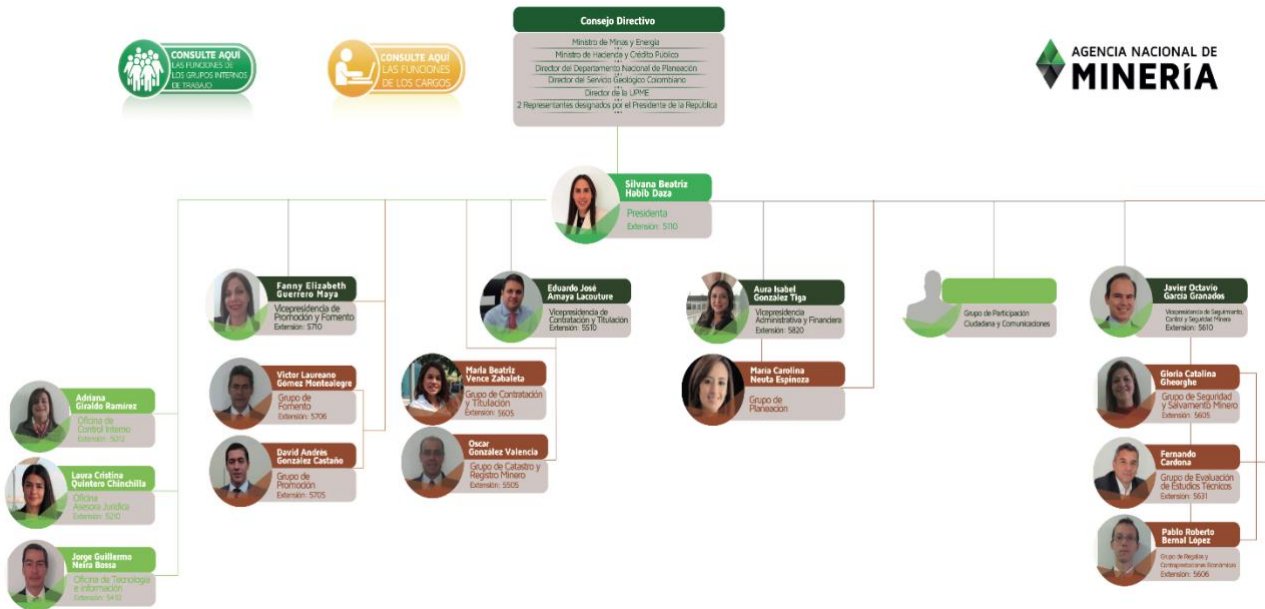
CONSULTE AQUI LAS FUNCIONES DE LOS GRUPOS INTERNOS DE TRABAJO

CONSULTE AQUI LAS FUNCIONES DE LOS CARGOS

Consejo Directivo

Ministro de Minas y Energía
Ministro de Hacienda y Crédito Público
Director del Departamento Nacional de Planeación
Director del Servicio Geológico Colombiano
Director de la UPME
2 Representantes designados por el Presidente de la República

AGENCIA NACIONAL DE MINERÍA

Silvana Beatriz Habib Daza
Presidenta
Extensión: 5110

Fanny Elizabeth Guerrero Maya
Vicepresidencia de Promoción y Fomento
Extensión: 5710

Eduardo José Amaya Lacouture
Vicepresidencia de Contratación y Titulación
Extensión: 5510

Aura Isabel Gonzalez Tiga
Vicepresidencia Administrativa y Financiera
Extensión: 5820

Grupo de Participación Ciudadana y Comunicaciones

Javier Octavio Garcia Granados
Vicepresidencia de Seguimiento, Control y Seguridad Minera
Extensión: 5610

Victor Laureano Gómez Montealegre
Grupo de Fomento
Extensión: 5706

David Andrés Gonzalez Castaño
Grupo de Promoción
Extensión: 5705

Maria Beatriz Vence Zabaleta
Grupo de Contratación y Titulación
Extensión: 5605

Oscar Gonzalez Valencia
Grupo de Catastro y Registro Minero
Extensión: 5505

Maria Carolina Neuta Espinoza
Grupo de Planeación

Gloria Catalina Gheorghe
Grupo de Seguridad y Salvamento Minero
Extensión: 5605

Fernando Cardona
Grupo de Evaluación de Estudios Técnicos
Extensión: 5631

Pablo Roberto Bernal López
Grupo de Regalías y Contraprestaciones Económicas
Extensión: 5606

Adriana Giraldo Ramirez
Oficina de Control Interno
Extensión: 5012

Laura Cristina Quintero Chinchilla
Oficina Asesora Jurídica
Extensión: 5210

Jorge Guillermo Neira Bossa
Oficina de Tecnología e Información
Extensión: 5410